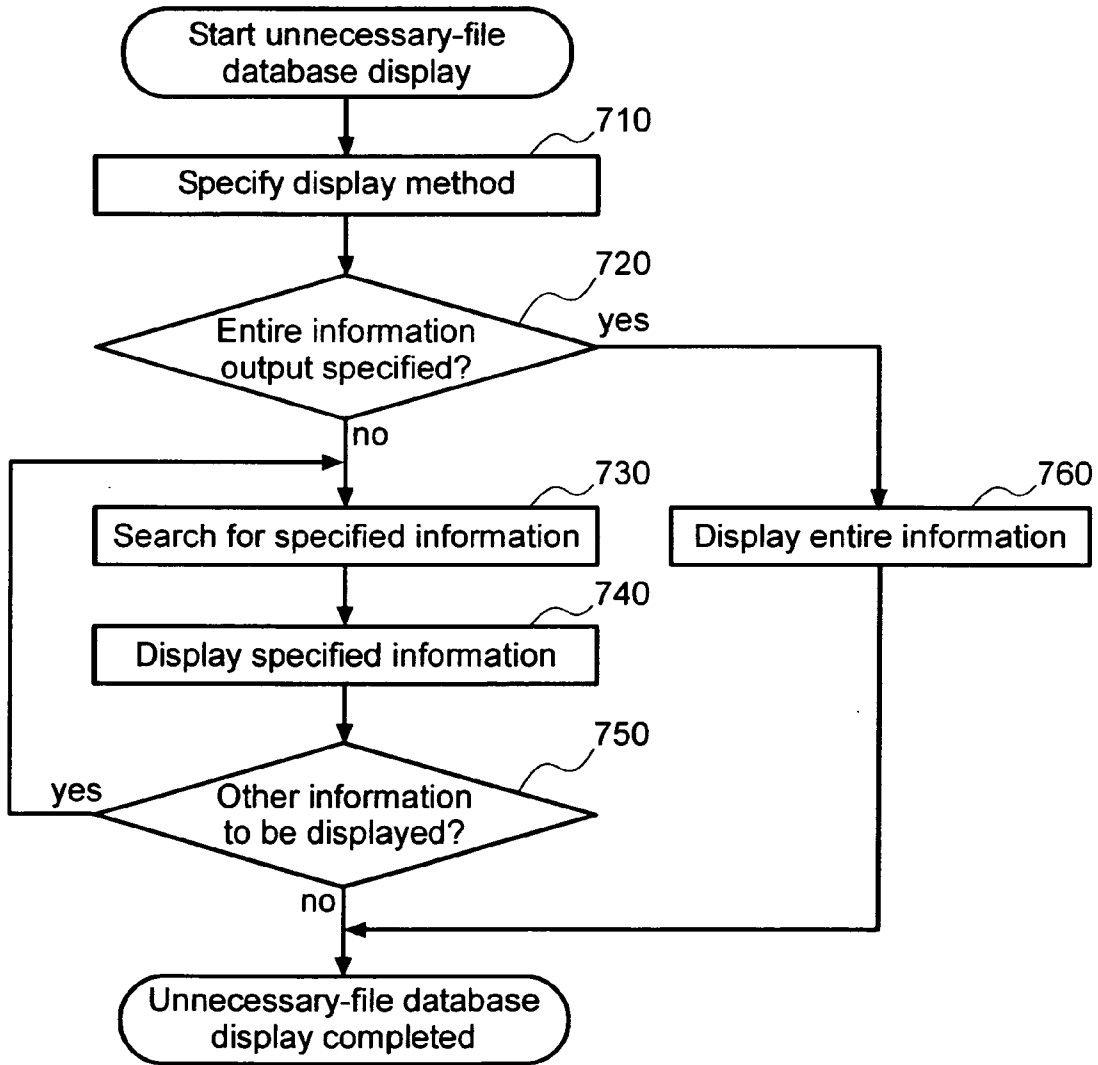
Start unnecessary-file database display

710

Specify display method

720

Entire information output specified?

yes

no

730

Search for specified information

760

Display entire information

740

Display specified information

750

yes

Other information to be displayed?

no

Unnecessary-file database display completed